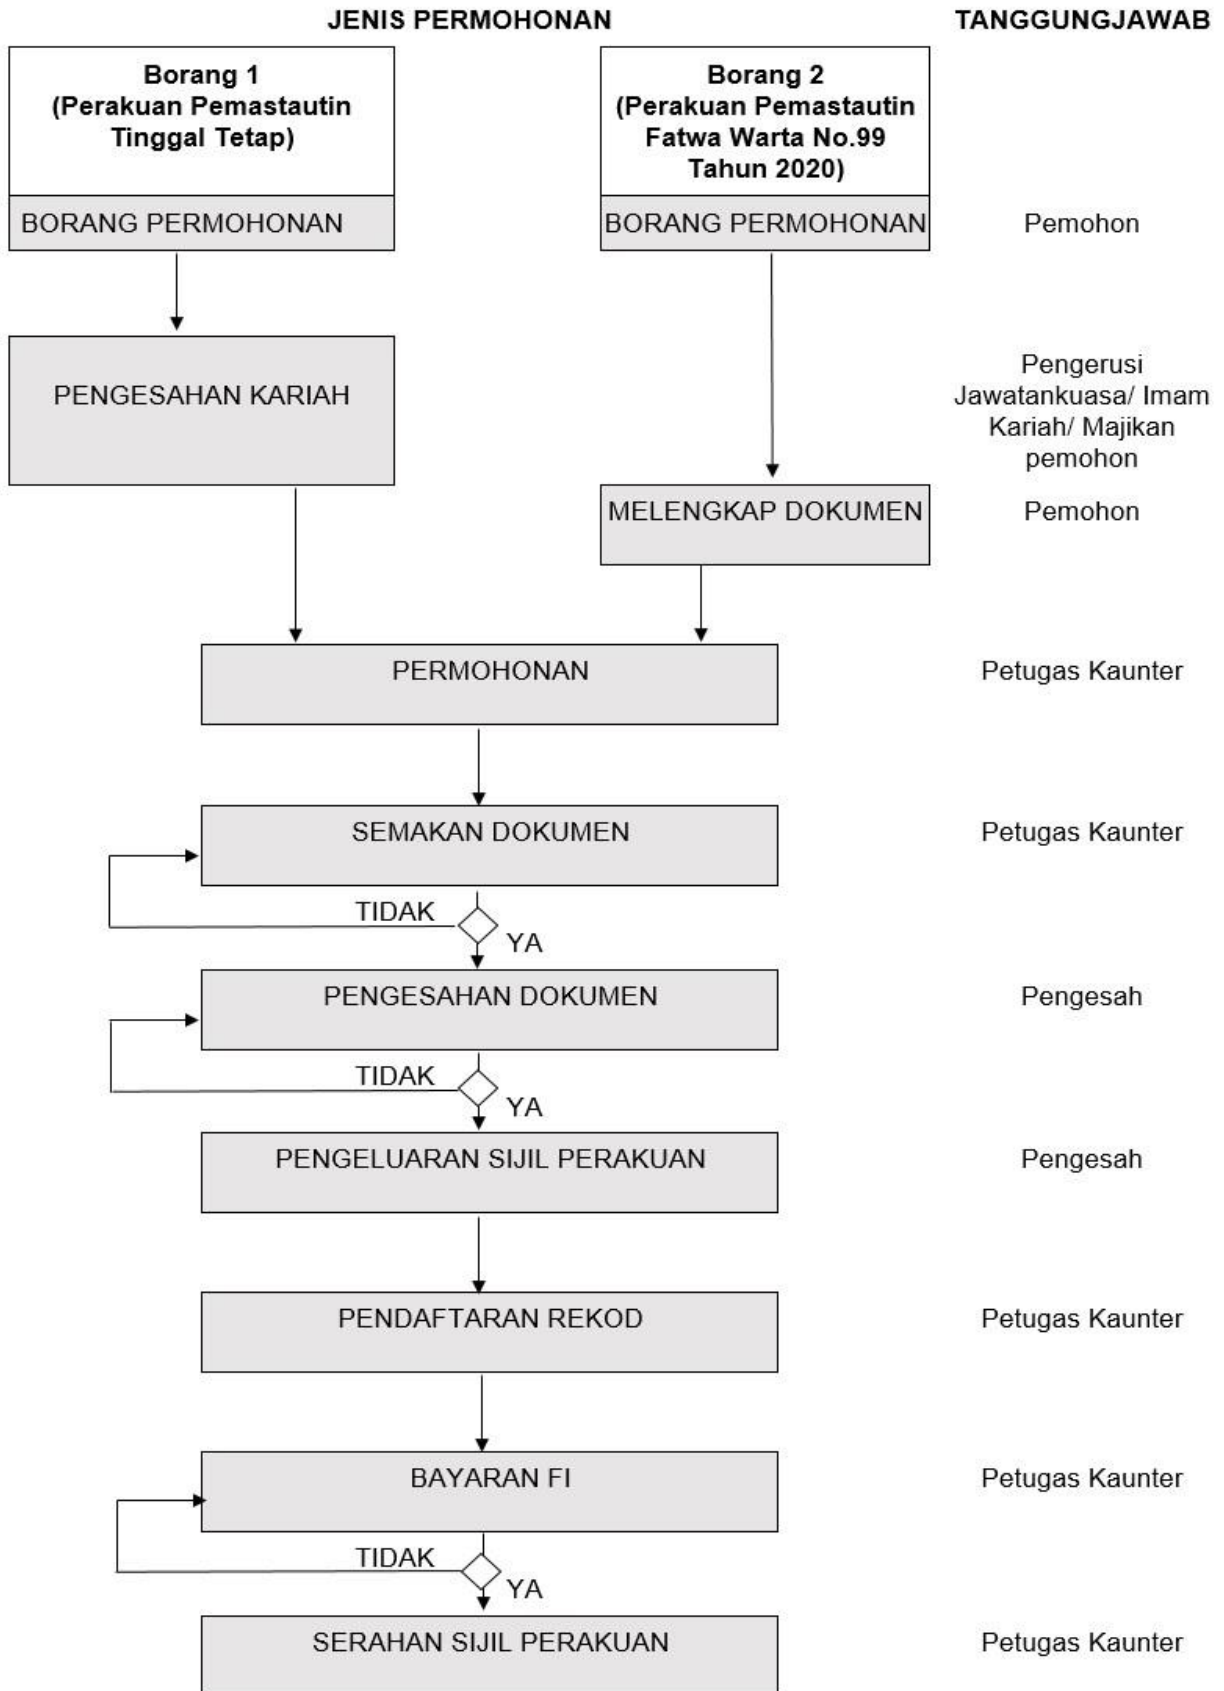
JENIS PERMOHONAN

TANGGUNGJAWAB

Borang 1
(Perakuan Pemastautin Tinggal Tetap)

BORANG PERMOHONAN

Borang 2
(Perakuan Pemastautin Fatwa Warta No.99 Tahun 2020)

BORANG PERMOHONAN

Pemohon

PENGESAHAN KARIAH

Pengerusi Jawatankuasa/ Imam Kariah/ Majikan pemohon

MELENGKAP DOKUMEN

Pemohon

PERMOHONAN

Petugas Kaunter

SEMAKAN DOKUMEN

Petugas Kaunter

TIDAK

YA

PENGESAHAN DOKUMEN

Pengesah

TIDAK

YA

PENGELUARAN SIJIL PERAKUAN

Pengesah

PENDAFTARAN REKOD

Petugas Kaunter

BAYARAN FI

Petugas Kaunter

TIDAK

YA

SERAHAN SIJIL PERAKUAN

Petugas Kaunter